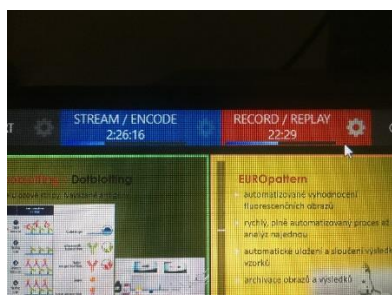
STREAM / ENCODE
2:26:16
RECORD / REPLAY
22:29
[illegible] Dotblotting
EUROpattern
automatizované vyhodnocení fluorescenčních obrazů
rychlý, plně automatizovaný proces at analýz najednou
automatické uložení a sloučení výsledk vzorků
archivace obrazů a výsledků